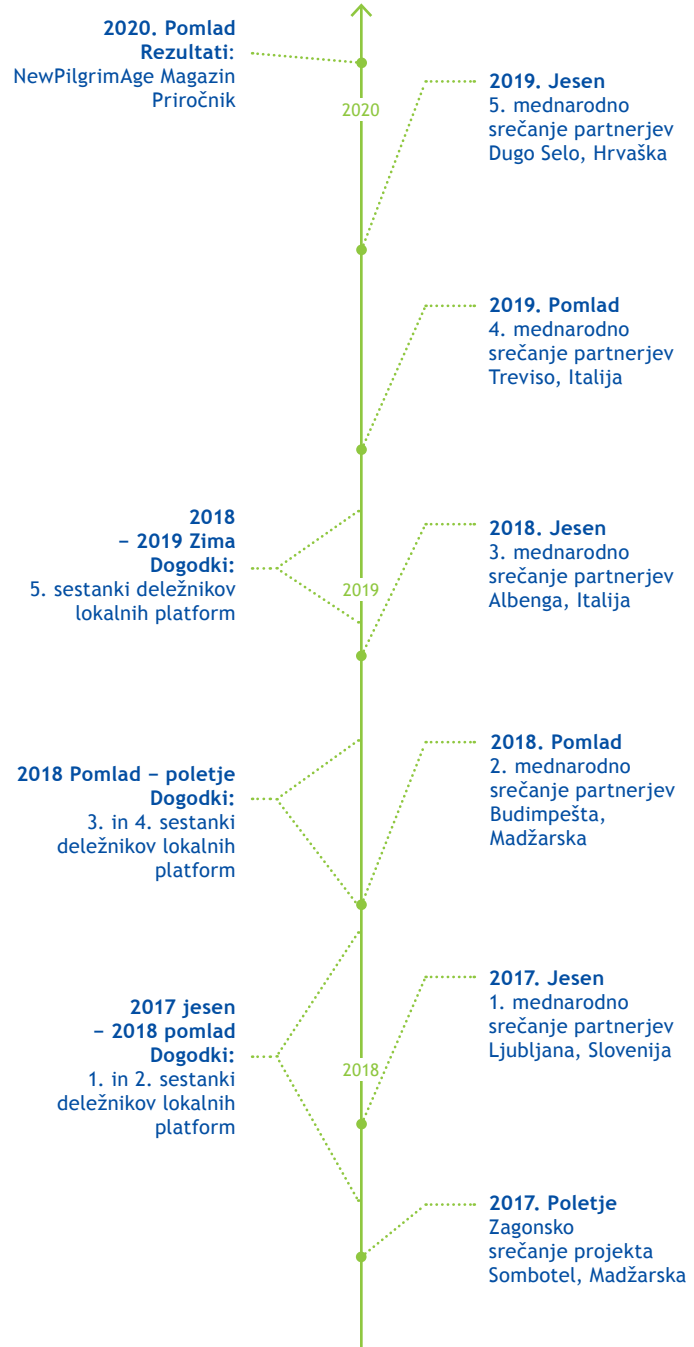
**2020. Pomlad Rezultati:**
NewPilgrimAge Magazin
Priročnik

2020

**2019. Jesen**
5. mednarodno srečanje partnerjev
Dugo Selo, Hrvaška

**2019. Pomlad**
4. mednarodno srečanje partnerjev
Treviso, Italija

**2018 – 2019 Zima Dogodki:**
5. sestanki deležnikov lokalnih platform

2019

**2018. Jesen**
3. mednarodno srečanje partnerjev
Albenga, Italija

**2018 Pomlad – poletje Dogodki:**
3. in 4. sestanki deležnikov lokalnih platform

**2018. Pomlad**
2. mednarodno srečanje partnerjev
Budimpešta, Madžarska

**2017 jesen – 2018 pomlad Dogodki:**
1. in 2. sestanki deležnikov lokalnih platform

2018

**2017. Jesen**
1. mednarodno srečanje partnerjev
Ljubljana, Slovenija

**2017. Poletje**
Zagonsko srečanje projekta
Sombotel, Madžarska